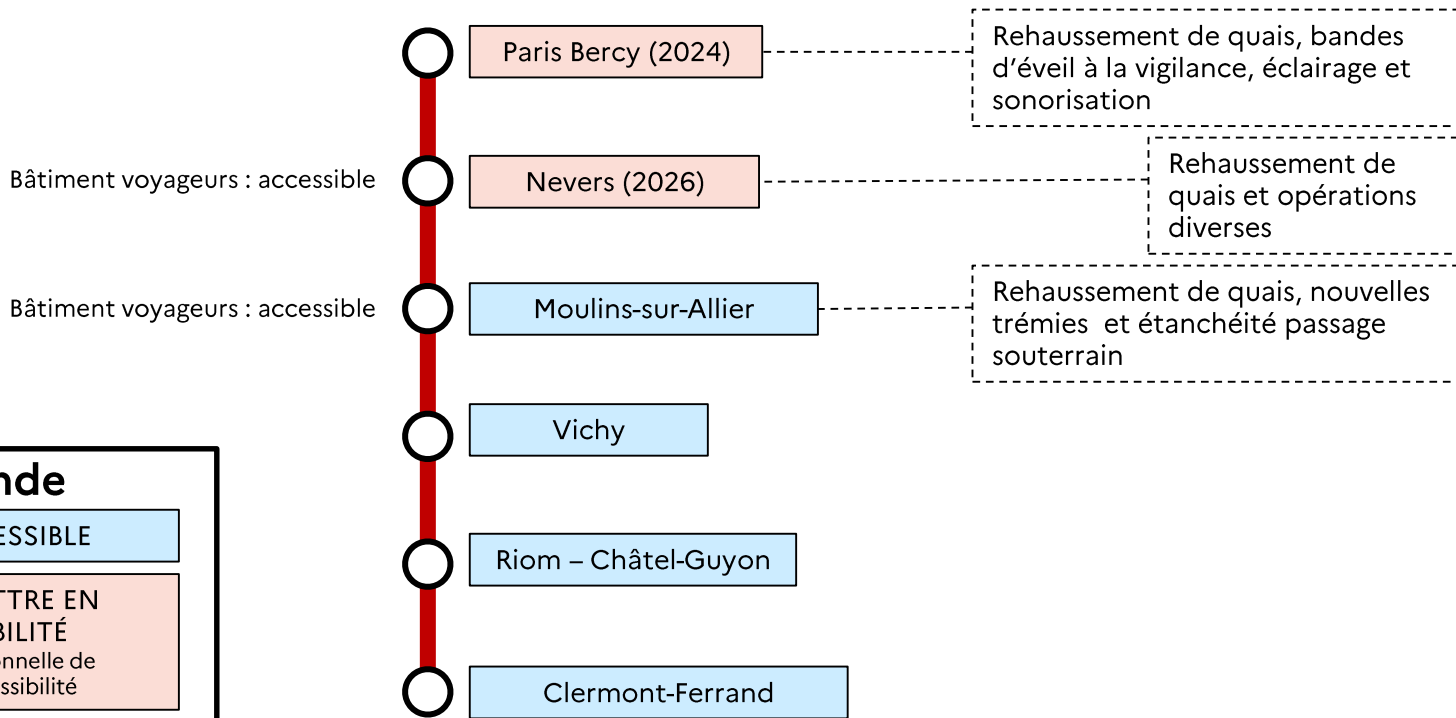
Paris Bercy (2024)

Rehaussement de quais, bandes d'éveil à la vigilance, éclairage et sonorisation

Bâtiment voyageurs : accessible

Nevers (2026)

Rehaussement de quais et opérations diverses

Bâtiment voyageurs : accessible

Moulins-sur-Allier

Rehaussement de quais, nouvelles trémies et étanchéité passage souterrain

Vichy

Riom – Châtel-Guyon

Clermont-Ferrand

nde

ESSIBLE

TTRE EN BILITÉ
onnelle de ssibilité